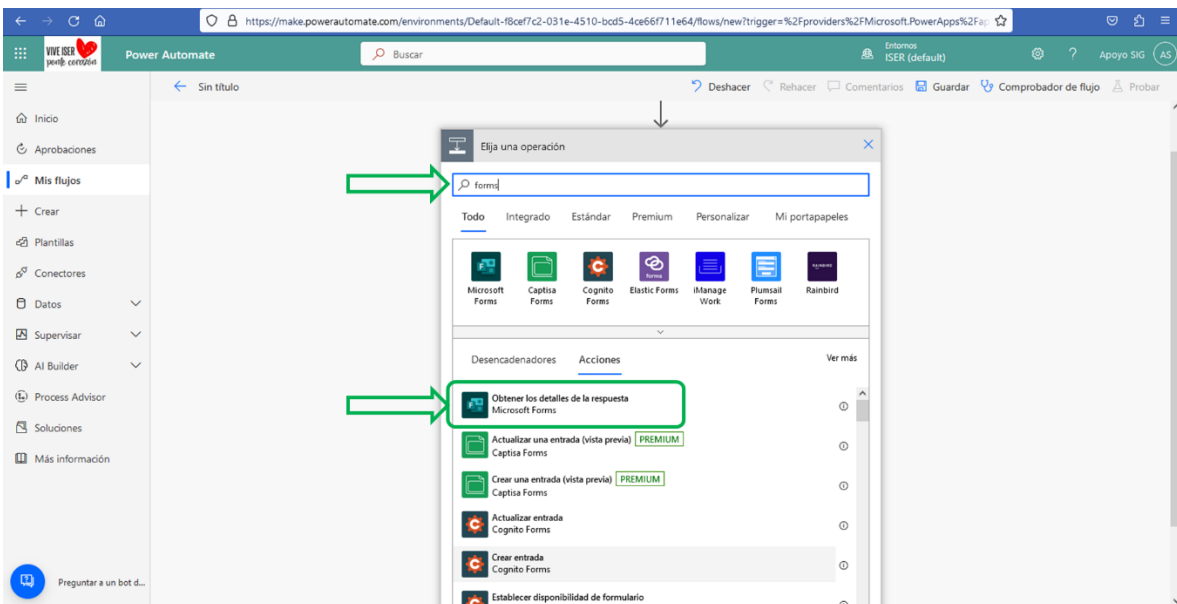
https://make.powerautomate.com/environments/Default-f8cef7c2-031e-4510-bcd5-4ce66f711e64/flows/new?trigger=%2Fproviders%2FMicrosoft.PowerApps%2Fap

VIVE ISER pon le corazón

Power Automate

Buscar

Entornos
ISER (default)

Apoyo SIG AS

Sin título

Deshacer Rehacer Comentarios Guardar Comprobador de flujo Probar

Inicio
Aprobaciones
Mis flujos
Crear
Plantillas
Conectores
Datos
Supervisar
AI Builder
Process Advisor
Soluciones
Más información

Preguntar a un bot d...

Elija una operación

forms

Todo Integrado Estándar Premium Personalizar Mi portapapeles

Microsoft Forms
Captisa Forms
Cognito Forms
Elastic Forms
iManage Work
Plumsail Forms
Rainbird

Desencadenadores Acciones Ver más

Obtener los detalles de la respuesta
Microsoft Forms

Actualizar una entrada (vista previa) PREMIUM
Captisa Forms

Crear una entrada (vista previa) PREMIUM
Captisa Forms

Actualizar entrada
Cognito Forms

Crear entrada
Cognito Forms

Establecer disponibilidad de formulario